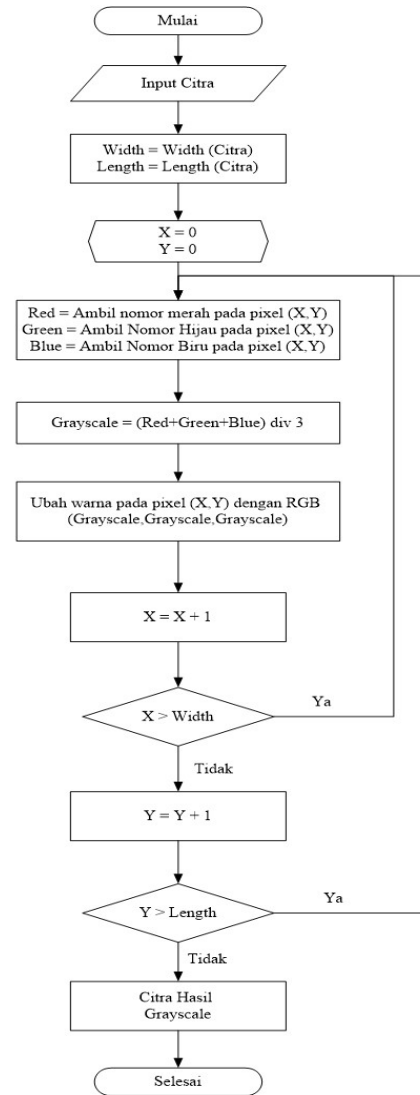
Mulai

Input Citra

Width = Width (Citra)
Length = Length (Citra)

X = 0
Y = 0

Red = Ambil nomor merah pada pixel (X,Y)
Green = Ambil Nomor Hijau pada pixel (X,Y)
Blue = Ambil Nomor Biru pada pixel (X,Y)

Grayscale = (Red+Green+Blue) div 3

Ubah warna pada pixel (X,Y) dengan RGB (Grayscale,Grayscale,Grayscale)

X = X + 1

X > Width

Ya

Tidak

Y = Y + 1

Y > Length

Ya

Tidak

Citra Hasil Grayscale

Selesai